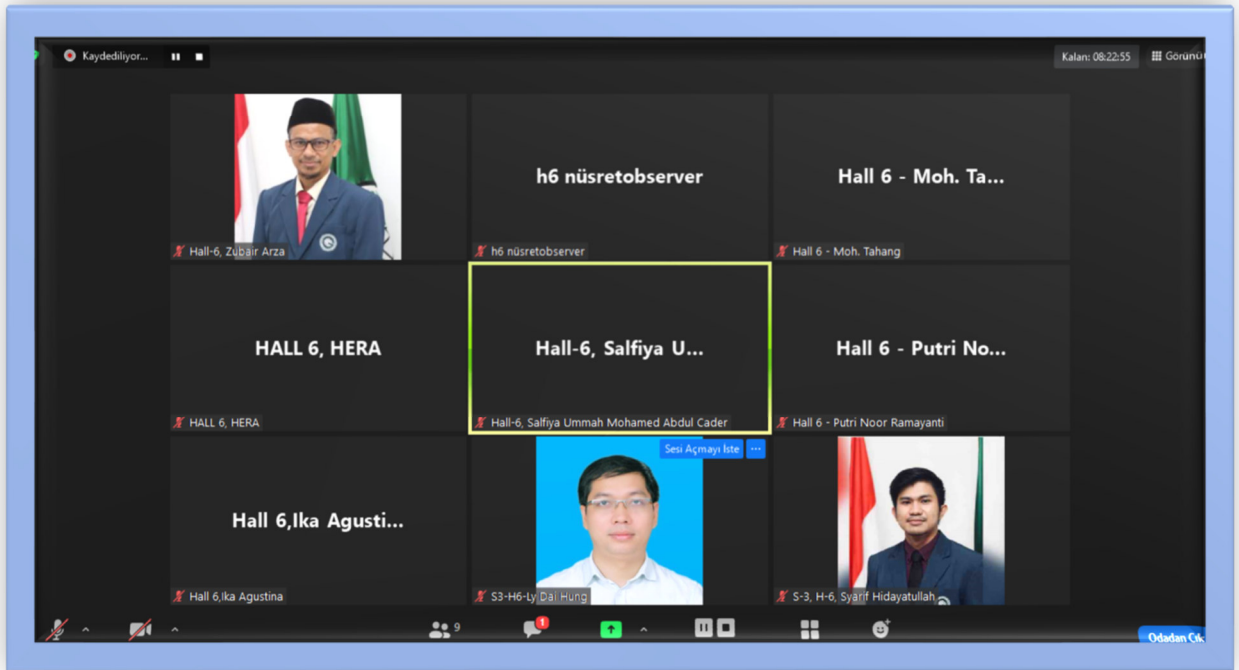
Kaydediliyor...

Kalan: 08:22:55

Görünü

Hall-6, Zubair Arza

h6 nüsretobserver

h6 nüsretobserver

Hall 6 - Moh. Ta...

Hall 6 - Moh. Tahang

HALL 6, HERA

HALL 6, HERA

Hall-6, Salfiya U...

Hall-6, Salfiya Ummah Mohamed Abdul Cader

Hall 6 - Putri No...

Hall 6 - Putri Noor Ramayanti

Hall 6,Ika Agusti...

Hall 6,Ika Agustina

Sesi Açmayı İste

S3-H6-Ly Dai Hung

S-3, H-6, Syarif Hidayatullah

9

1

Odadan Çık